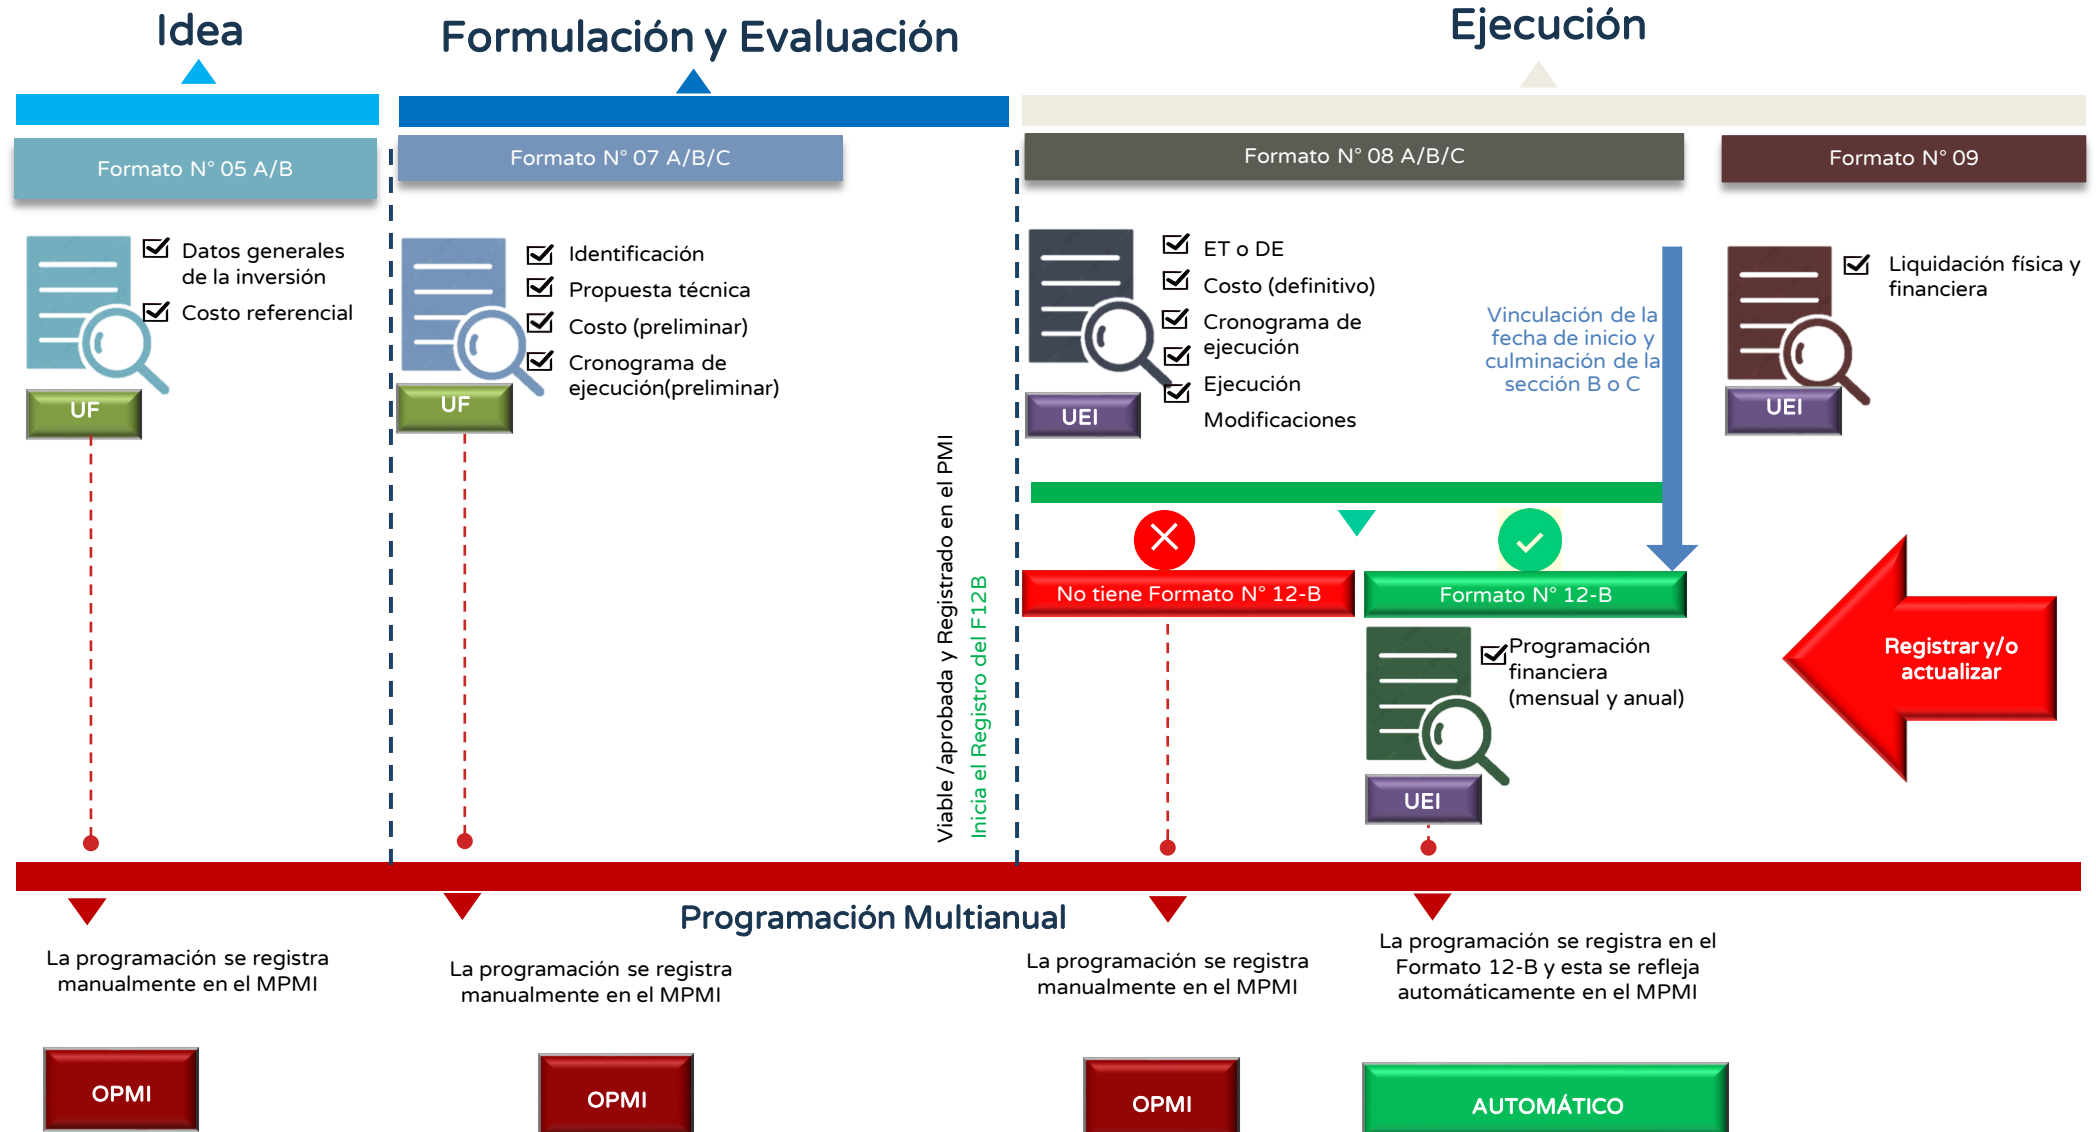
Idea

Formulación y Evaluación

Ejecución

Formato N° 05 A/B

Formato N° 07 A/B/C

Formato N° 08 A/B/C

Formato N° 09

Datos generales de la inversión
Costo referencial

UF

Identificación
Propuesta técnica
Costo (preliminar)
Cronograma de ejecución(preliminar)

UF

ET o DE
Costo (definitivo)
Cronograma de ejecución
Ejecución
Modificaciones

UEI

Vinculación de la fecha de inicio y culminación de la sección B o C

Liquidación física y financiera

UEI

Viable /aprobada y Registrado en el PMI

Inicia el Registro del F12B

No tiene Formato N° 12-B

Formato N° 12-B

Programación financiera (mensual y anual)

UEI

Registrar y/o actualizar

Programación Multianual

La programación se registra manualmente en el MPMI

La programación se registra manualmente en el MPMI

La programación se registra manualmente en el MPMI

La programación se registra en el Formato 12-B y esta se refleja automáticamente en el MPMI

OPMI

OPMI

OPMI

AUTOMÁTICO